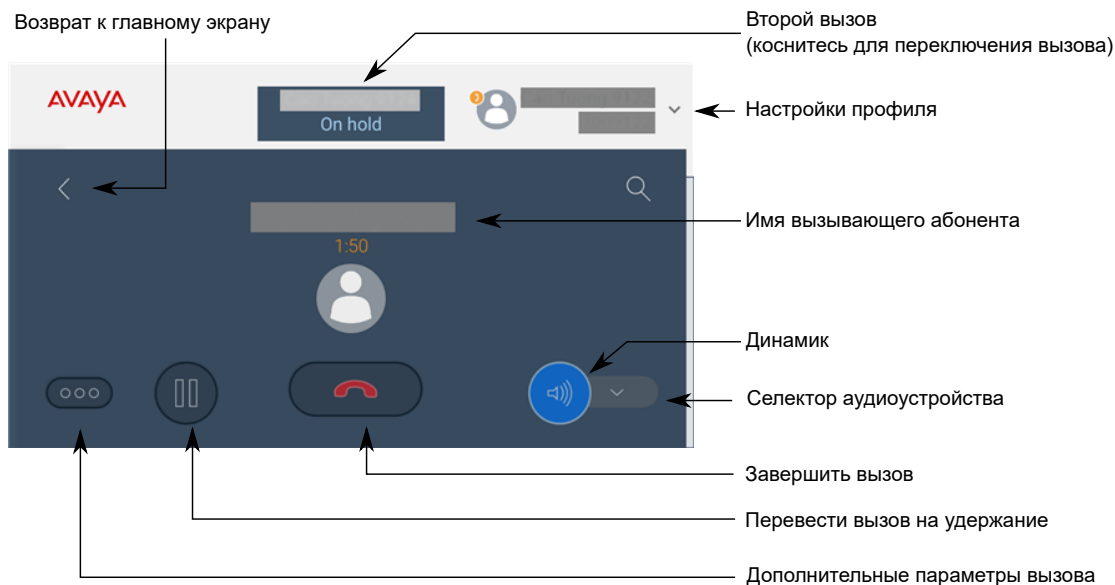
Возврат к главному экрану

Второй вызов
(коснитесь для переключения вызова)

AVAYA

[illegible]
On hold

3

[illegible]
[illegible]

Настройки профиля

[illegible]

Имя вызывающего абонента

1:50

Динамик

Селектор аудиоустройства

Завершить вызов

Перевести вызов на удержание

Дополнительные параметры вызова